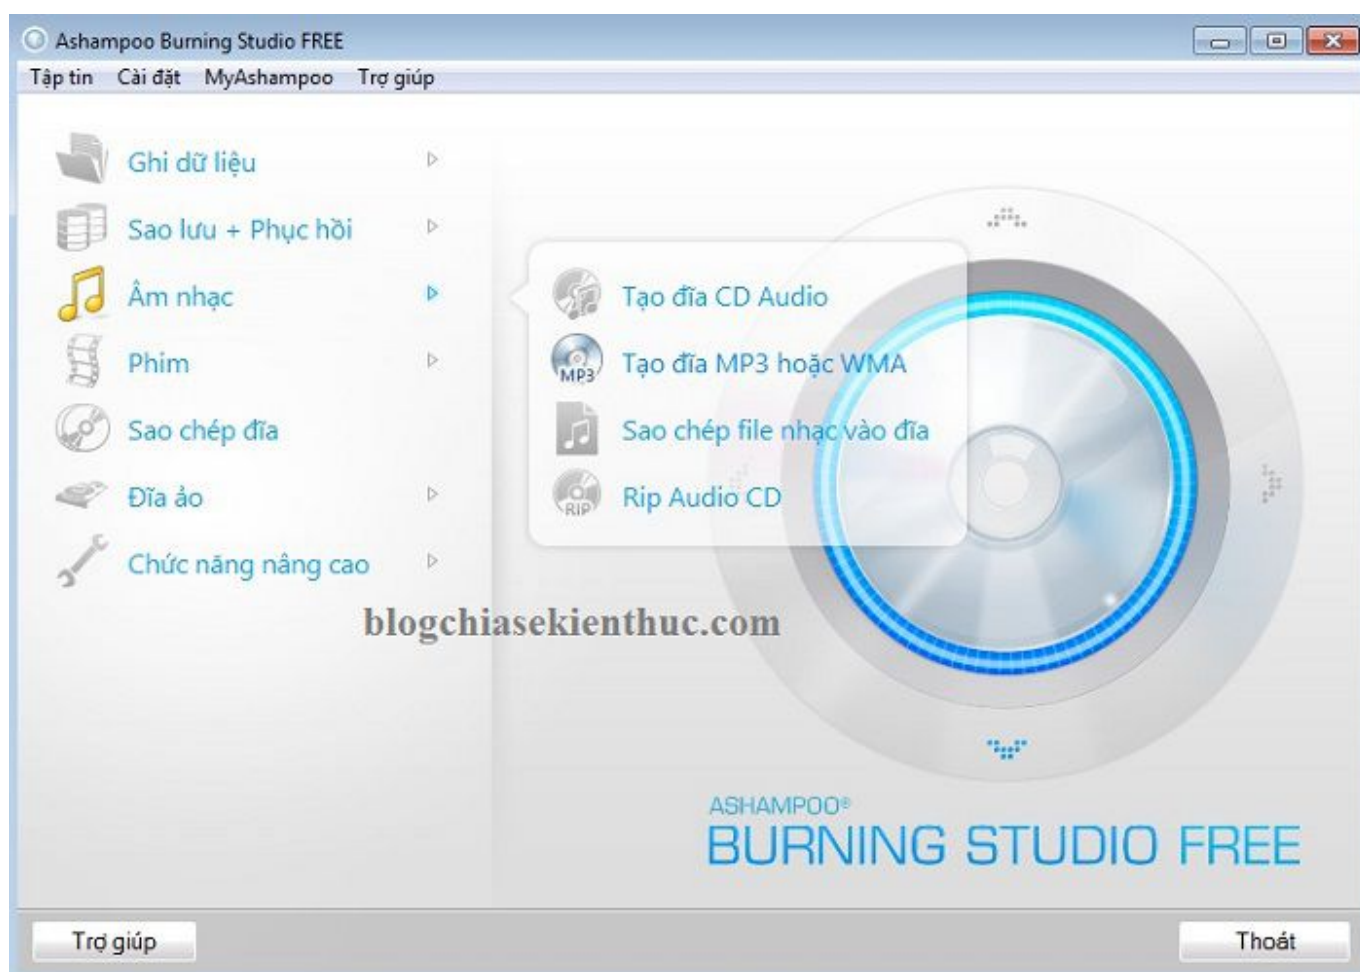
Ashampoo Burning Studio FREE

Tập tin Cài đặt MyAshampoo Trợ giúp

Ghi dữ liệu

Sao lưu + Phục hồi

Âm nhạc

Phim

Sao chép đĩa

Đĩa ảo

Chức năng nâng cao

Tạo đĩa CD Audio

MP3 Tạo đĩa MP3 hoặc WMA

Sao chép file nhạc vào đĩa

RIP Rip Audio CD

blogchiasekienthuc.com

ASHAMPOO®
BURNING STUDIO FREE

Trợ giúp

Thoát